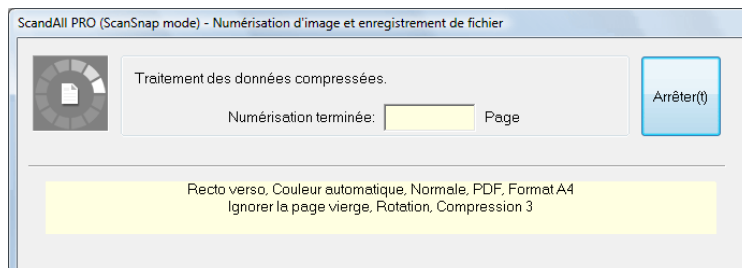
ScandAll PRO (ScanSnap mode) - Numérisation d'image et enregistrement de fichier

Traitement des données compressées.

Numérisation terminée: Page

Arrêter(t)

Recto verso, Couleur automatique, Normale, PDF, Format A4
Ignorer la page vierge, Rotation, Compression 3